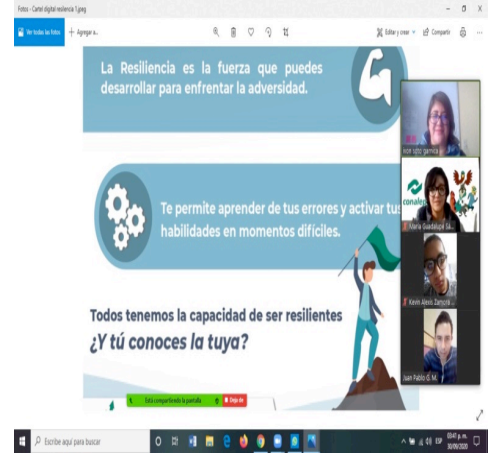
Fotos - Cartel digital resiliencia 1.jpeg

Ver todas las fotos + Agregar a...

Editar y crear Compartir

La Resiliencia es la fuerza que puedes desarrollar para enfrentar la adversidad.

Te permite aprender de tus errores y activar tus habilidades en momentos difíciles.

Todos tenemos la capacidad de ser resilientes
¿Y tú conoces la tuya?

Estás compartiendo la pantalla Dejar de

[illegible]

conalep

María Guadalupe Sá...

Kevin Alexis Zamora...

Juan Pablo G. M...

Escribe aquí para buscar

03:47 p. m. 30/09/2020 ESP